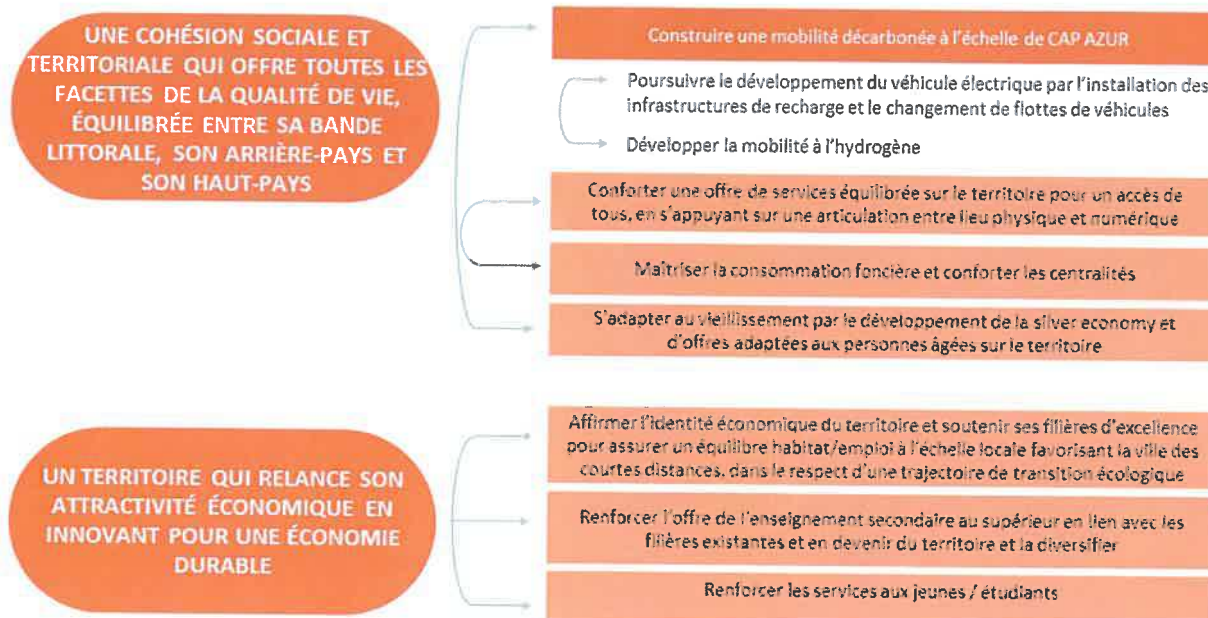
UNE COHÉSION SOCIALE ET TERRITORIALE QUI OFFRE TOUTES LES FACETTES DE LA QUALITÉ DE VIE, ÉQUILIBRÉE ENTRE SA BANDE LITTORALE, SON ARRIÈRE-PAYS ET SON HAUT-PAYS

Construire une mobilité décarbonée à l'échelle de CAP AZUR

Poursuivre le développement du véhicule électrique par l'installation des infrastructures de recharge et le changement de flottes de véhicules

Développer la mobilité à l'hydrogène

Conforter une offre de services équilibrée sur le territoire pour un accès de tous, en s'appuyant sur une articulation entre lieu physique et numérique

Maîtriser la consommation foncière et conforter les centralités

S'adapter au vieillissement par le développement de la silver economy et d'offres adaptées aux personnes âgées sur le territoire

UN TERRITOIRE QUI RELANCE SON ATTRACTIVITÉ ÉCONOMIQUE EN INNOVANT POUR UNE ÉCONOMIE DURABLE

Affirmer l'identité économique du territoire et soutenir ses filières d'excellence pour assurer un équilibre habitat/emploi à l'échelle locale favorisant la ville des courtes distances, dans le respect d'une trajectoire de transition écologique

Renforcer l'offre de l'enseignement secondaire au supérieur en lien avec les filières existantes et en devenir du territoire et la diversifier

Renforcer les services aux jeunes / étudiants